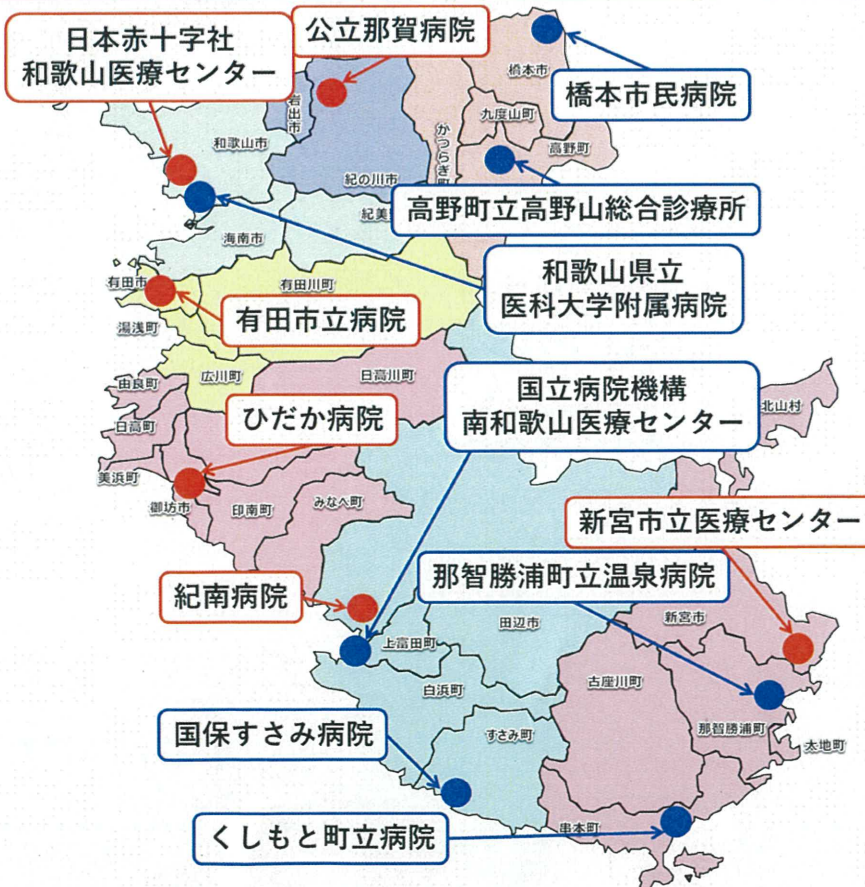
日本赤十字社
和歌山医療センター

公立那賀病院

橋本市民病院

橋本市

九度山町

かつらぎ町

高野町

岩出市

和歌山市

紀の川市

紀美野町

高野町立高野山総合診療所

海南市

和歌山県立
医科大学附属病院

有田市

有田川町

有田市立病院

湯浅町

広川町

日高川町

由良町

国立病院機構
南和歌山医療センター

北山村

日高町

ひだか病院

美浜町

御坊市

印南町

みなべ町

新宮市立医療センター

那智勝浦町立温泉病院

紀南病院

田辺市

新宮市

上富田町

白浜町

古座川町

那智勝浦町

太地町

国保すさみ病院

すさみ町

串本町

くしもと町立病院